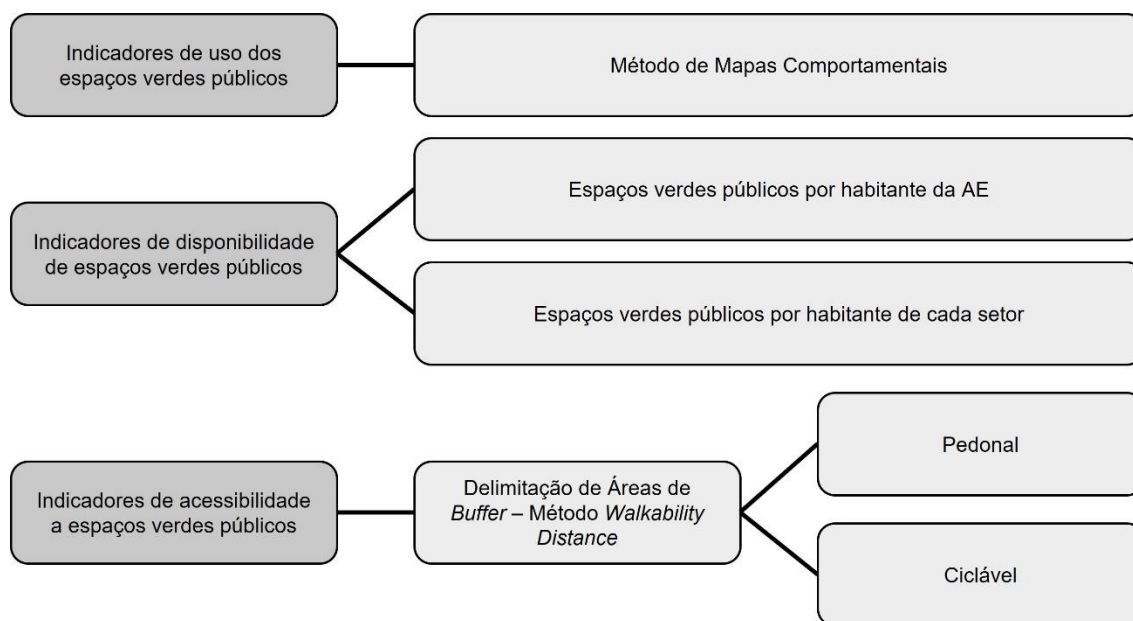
Indicadores de uso dos espaços verdes públicos

Método de Mapas Comportamentais

Indicadores de disponibilidade de espaços verdes públicos

Espaços verdes públicos por habitante da AE

Espaços verdes públicos por habitante de cada setor

Indicadores de acessibilidade a espaços verdes públicos

Delimitação de Áreas de Buffer – Método Walkability Distance

Pedonal

Ciclável